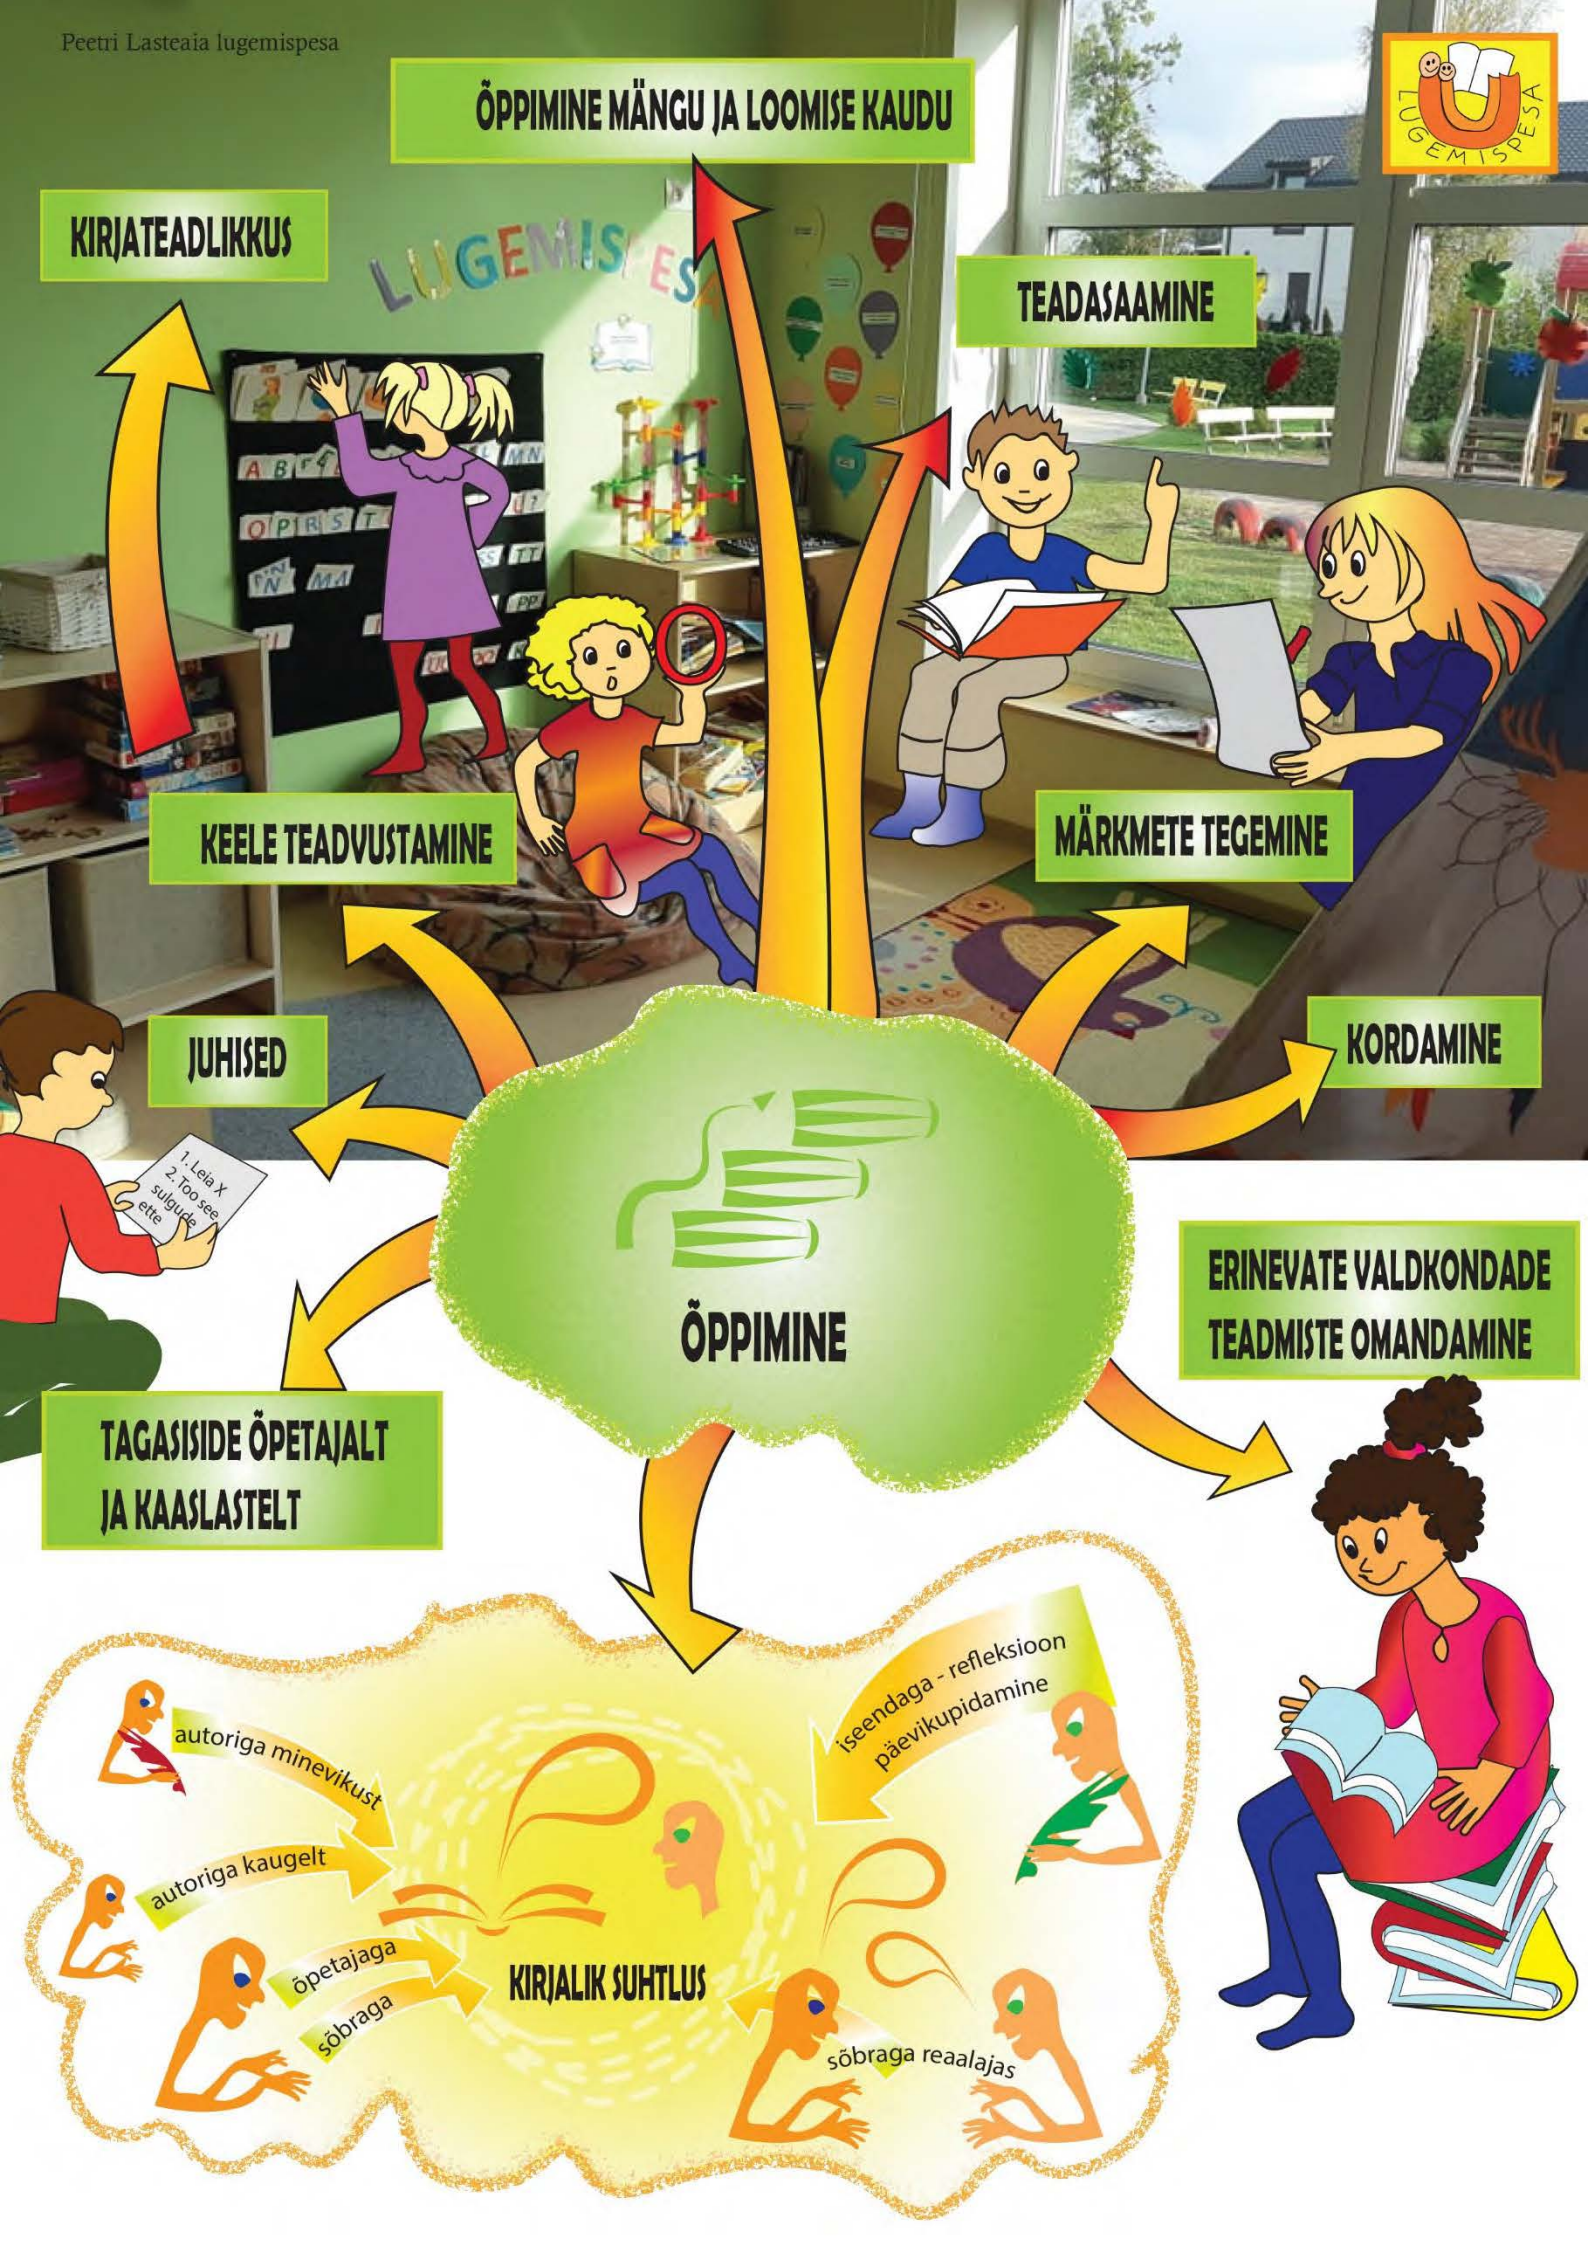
Peetri Lasteaia lugemispesa

LUGEMISPESA

ÕPPIMINE MÄNGU JA LOOMISE KAUDU

KIRJATEADLIKKUS

LUGEMISPESA

TEADASAAMINE

KEELE TEADVUSTAMINE

MÄRKMETE TEGEMINE

JUHISED

KORDAMINE

1. Leia X
2. Too see sulgude ette

ÕPPIMINE

ERINEVATE VALDKONDADE TEADMISTE OMANDAMINE

TAGASISIDE ÕPETAJALT JA KAASLASTELT

iseendaga - refleksioon
päevikupidamine

autoriga minevikust

autoriga kaugelt

õpetajaga

sõbraga

KIRJALIK SUHTLUS

sõbraga reaalajas